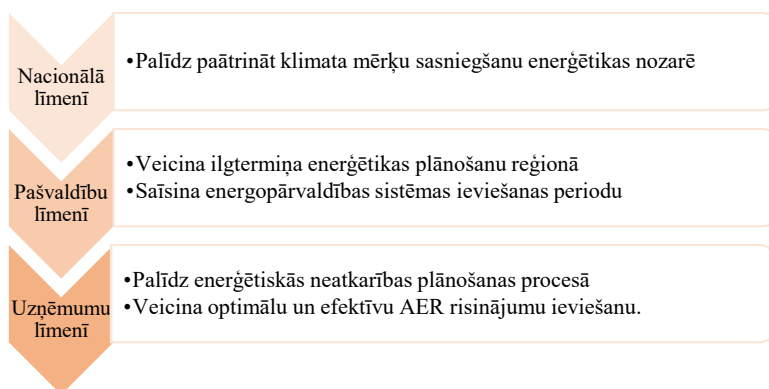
Nacionālā līmenī

•Palīdz paātrināt klimata mērķu sasniegšanu enerģētikas nozarē

Pašvaldību līmenī

•Veicina ilgtermiņa enerģētikas plānošanu reģionā
•Saīsina energopārvaldības sistēmas ieviešanas periodu

Uzņēmumu līmenī

•Palīdz enerģētiskās neatkarības plānošanas procesā
•Veicina optimālu un efektīvu AER risinājumu ieviešanu.